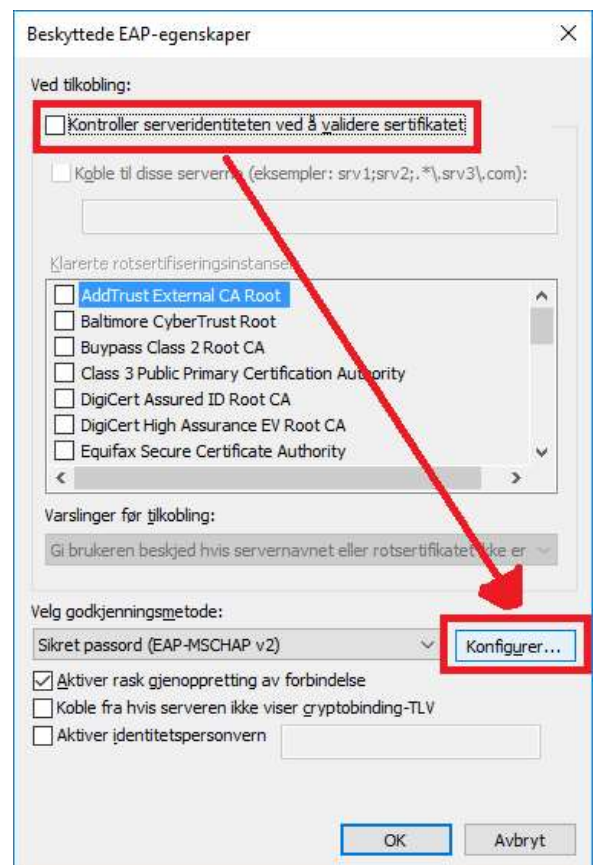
Beskyttede EAP-egenskaper

Ved tilkobling:

Kontroller serveridentiteten ved å validere sertifikatet

Koble til disse serverne (eksempler: srv1;srv2;.*\.srv3\.com):

Klarerte rotsertifiseringsinstanser:

AddTrust External CA Root
Baltimore CyberTrust Root
Buypass Class 2 Root CA
Class 3 Public Primary Certification Authority
DigiCert Assured ID Root CA
DigiCert High Assurance EV Root CA
Equifax Secure Certificate Authority

Varslinger før tilkobling:

Gi brukeren beskjed hvis servernavnet eller rotsertifikatet ikke er

Velg godkjenningsmetode:

Sikret passord (EAP-MSCHAP v2)

Konfigurer...

Aktiver rask gjenoppretting av forbindelse
Koble fra hvis serveren ikke viser cryptobinding-TLV
Aktiver identitetspersonvern

OK
Avbryt